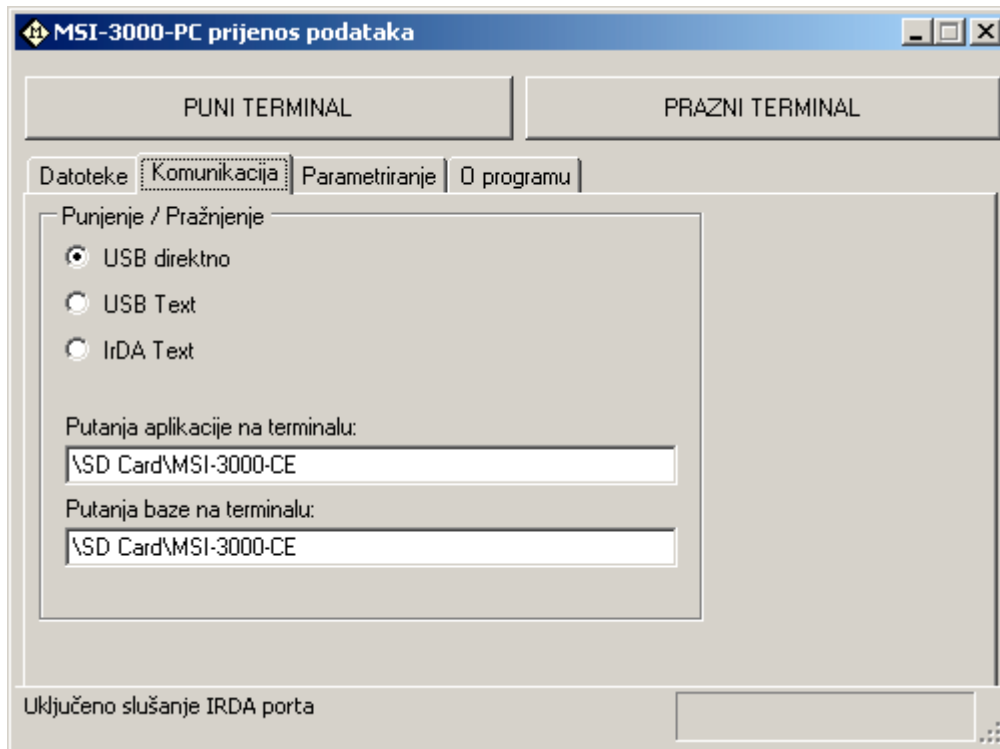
MSI-3000-PC prijenos podataka

PUNI TERMINAL

PRAZNI TERMINAL

Datoteke | Komunikacija | Parametriranje | O programu

Punjenje / Pražnjenje

USB direktno

USB Text

IrDA Text

Putanja aplikacije na terminalu:

\SD Card\MSI-3000-CE

Putanja baze na terminalu:

\SD Card\MSI-3000-CE

Uključeno slušanje IRDA porta